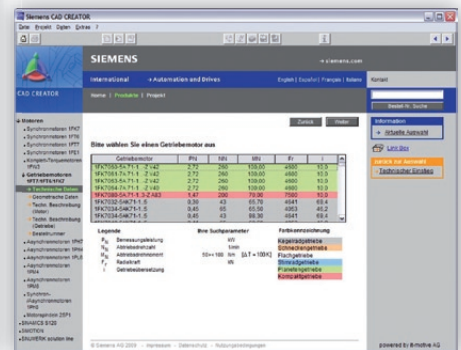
Siemens CAD CREATOR

Datei Projekt Optionen Extras ?

SIEMENS

www.siemens.com

International → Automation and Drives

English | Español | Français | Italiano

Kontakt

Home | Produkte | Projekt

CAD CREATOR

Bestell-Nr. Suche

Information

→ Aktuelle Auswahl

Info box

Zurück | Weiter

Bitte wählen Sie einen Getriebemotor aus

| Getriebemotor | PN | NN | MN | Fr | i |
|---|---|---|---|---|---|
| 1FK7063-5x71-1...Z +A42 | 2,72 | 260 | 100,00 | 4900 | 10,3 |
| 1FK7063-7x71-1...Z +A42 | 2,72 | 260 | 100,00 | 4900 | 10,3 |
| 1FK7064-5x71-1...Z +A42 | 2,72 | 260 | 100,00 | 4900 | 10,3 |
| 1FK7064-7x71-1...Z +A42 | 2,72 | 260 | 100,00 | 4900 | 10,3 |
| 1FK7080-5A71-1...Z +A42 | 2,72 | 260 | 100,00 | 4900 | 10,3 |
| 1FK7080-5A71-1...Z +A42 | 1,47 | 290 | 70,00 | 7000 | 10,3 |
| 1FK7032-5AK71-1...5 | 0,39 | 43 | 65,70 | 4541 | 63,4 |
| 1FK7033-5AK71-1...5 | 0,45 | 43 | 65,50 | 4263 | 49,2 |
| 1FK7034-5AK71-1...5 | 0,45 | 43 | 99,30 | 4541 | 63,4 |

Legende

$P_N$ Bemessungsleistung
$N_N$ Abtriebsdrehzahl
$M_N$ Abtriebsdrehmoment
$F_r$ Radialkraft
i Getriebeübersetzung

Ihre Suchparameter

kW
1/min
$50 < 100$ Nm [ΔT = 100K]
N

Farbkennzeichnung

Kegelradgetriebe
Schneckengetriebe
Flachgetriebe
Stirnradgetriebe
Planetengetriebe
Kombigetriebe

Motoren
Synchronmotoren 1FK7
Synchronmotoren 1FT6
Synchronmotoren 1FT7
Synchronmotoren 1FS1
Getriebemotoren 1FT7/1FT6/1FK7
Technische Daten
Geometrische Daten
Techn. Beschreibung (Motor)
Techn. Beschreibung (Getriebe)
Asynchronmotoren 1PH7
Asynchronmotoren 1PH8
Asynchronmotoren 1PL6
Asynchronmotoren 1PH4
SINAMICS S120
SIMOTION

© Siemens AG 2009 – Impressum – Datenschutz – Nutzungsbedingungen

powered by B-motive AG